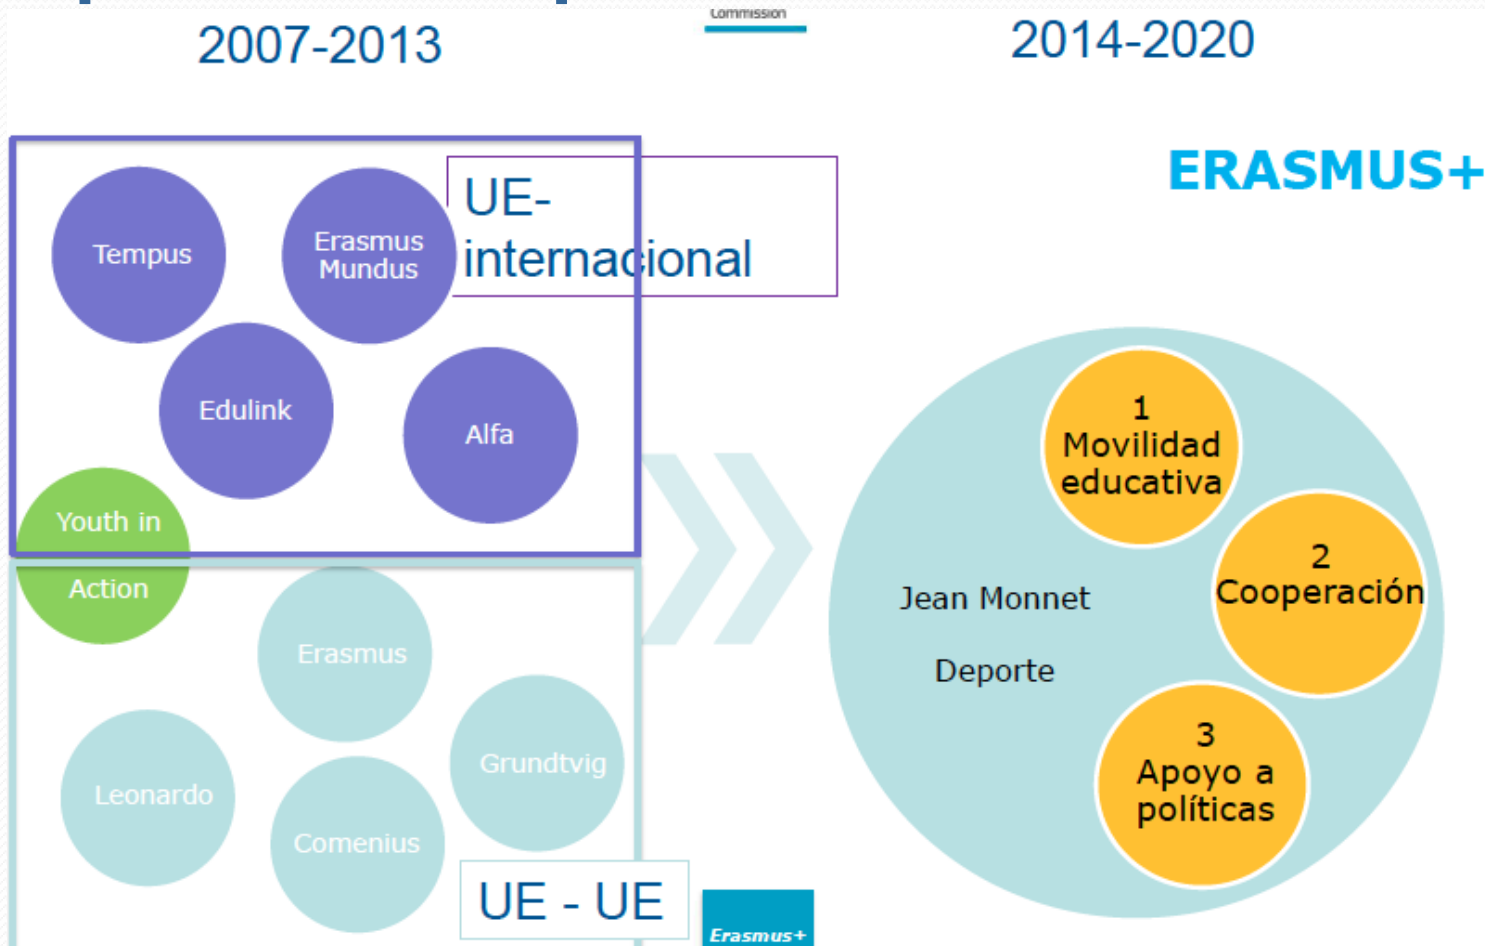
2007-2013

Commission

2014-2020

ERASMUS+

Tempus

Erasmus Mundus

UE-internacional

Edulink

Alfa

Youth in Action

Erasmus

Grundtvig

Leonardo

Comenius

UE - UE

Erasmus+

1 Movilidad educativa

2 Cooperación

3 Apoyo a políticas

Jean Monnet

Deporte